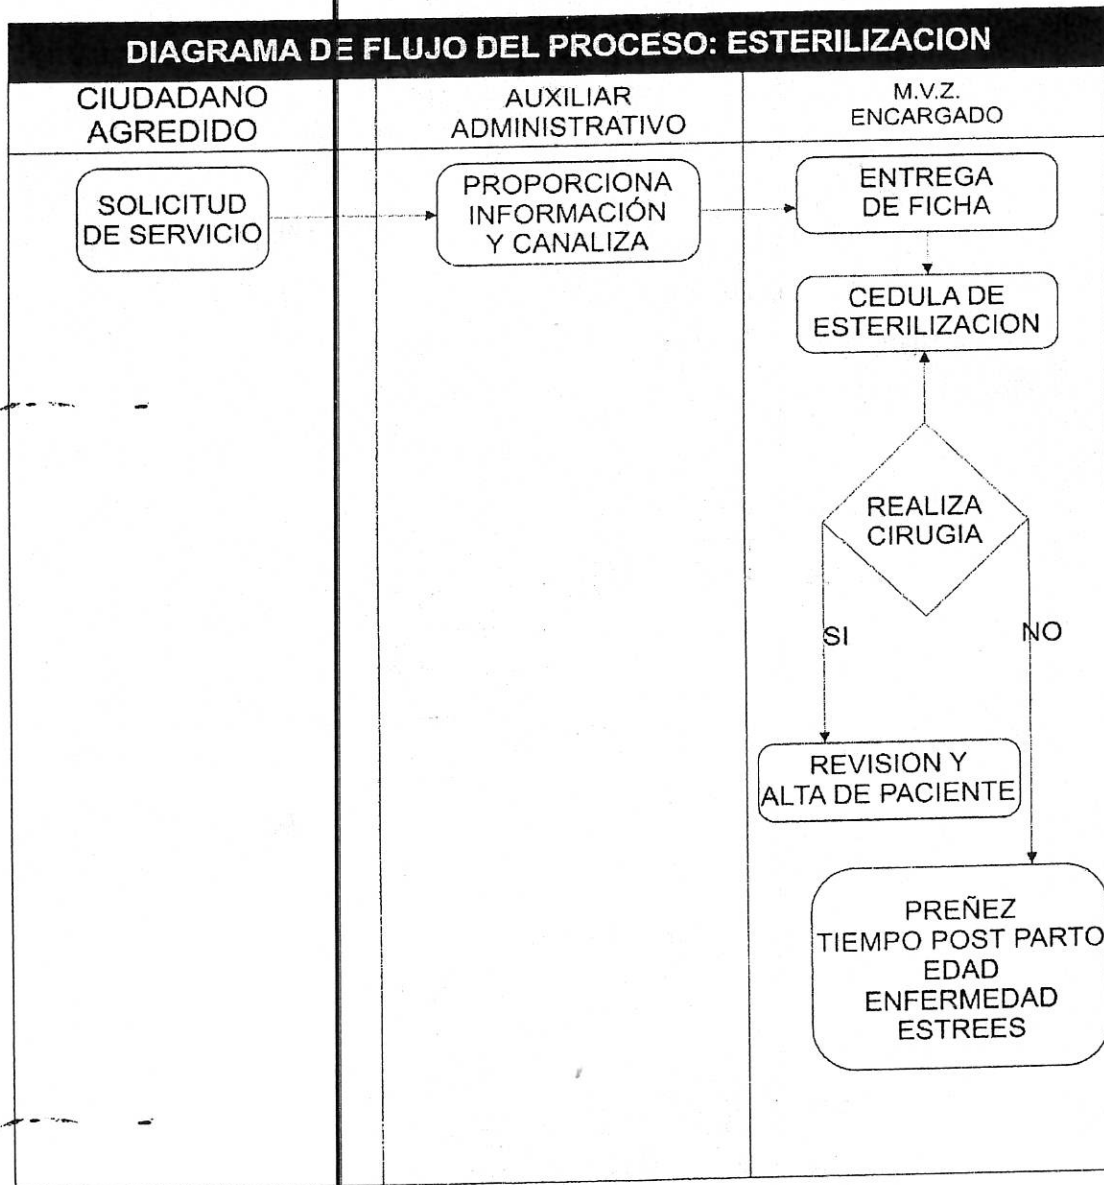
DIAGRAMA DE FLUJO DEL PROCESO: ESTERILIZACION

CIUDADANO AGREDIDO

AUXILIAR ADMINISTRATIVO

M.V.Z. ENCARGADO

SOLICITUD DE SERVICIO

PROPORCIONA INFORMACIÓN Y CANALIZA

ENTREGA DE FICHA

CEDULA DE ESTERILIZACION

REALIZA CIRUGIA

SI

NO

REVISION Y ALTA DE PACIENTE

PREÑEZ
TIEMPO POST PARTO
EDAD
ENFERMEDAD
ESTREES